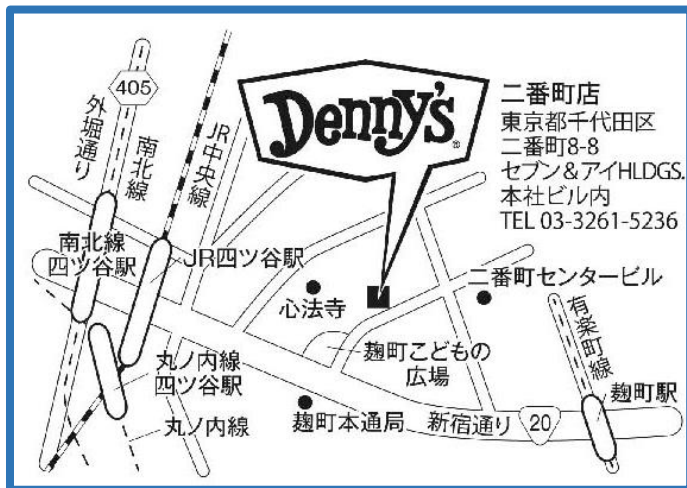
405
外堀通り
南北線
JR中央線
Denny's
二番町店
東京都千代田区
二番町8-8
セブン&アイHLDGS.
本社ビル内
TEL 03-3261-5236
南北線
四ツ谷駅
JR四ツ谷駅
心法寺
二番町センタービル
有楽町線
麹町こどもの広場
丸ノ内線
四ツ谷駅
丸ノ内線
麹町本通局
新宿通り
20
麹町駅